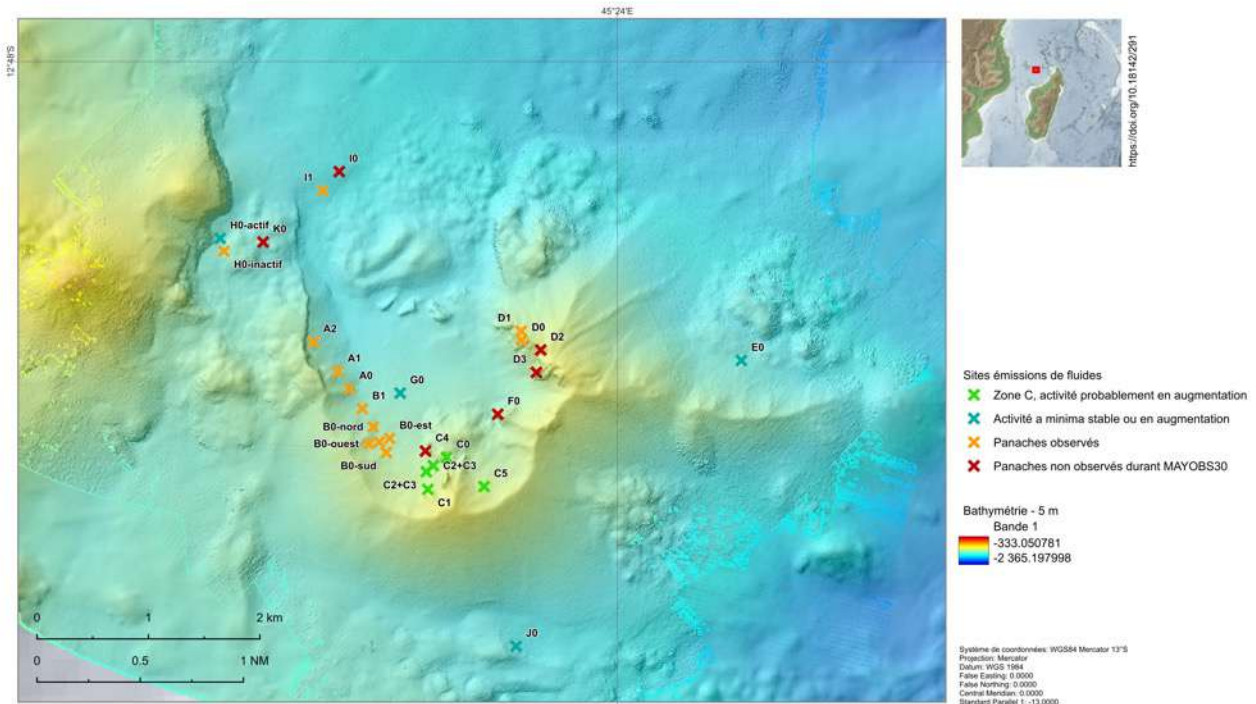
45°24'E

12°48'S

https://doi.org/10.18142/291

I0
I1
H0-actif
K0
H0-inactif
A2
A1
A0
G0
B1
B0-nord
B0-est
B0-ouest
B0-sud
C4
C0
C2+C3
C2+C3
C1
C5
F0
D1
D0
D2
D3
E0
J0

Sites émissions de fluides
Zone C, activité probablement en augmentation
Activité a minima stable ou en augmentation
Panaches observés
Panaches non observés durant MAYOBS30

Bathymétrie - 5 m
Bande 1
-333.050781
-2 365.197998

0 1 2 km
0 0.5 1 NM

Système de coordonnées: WGS84 Mercator 13°S
Projection: Mercator
Datum: WGS 1984
False Easting: 0.0000
False Northing: 0.0000
Central Meridian: 0.0000
Standard Parallel 1: -13.0000